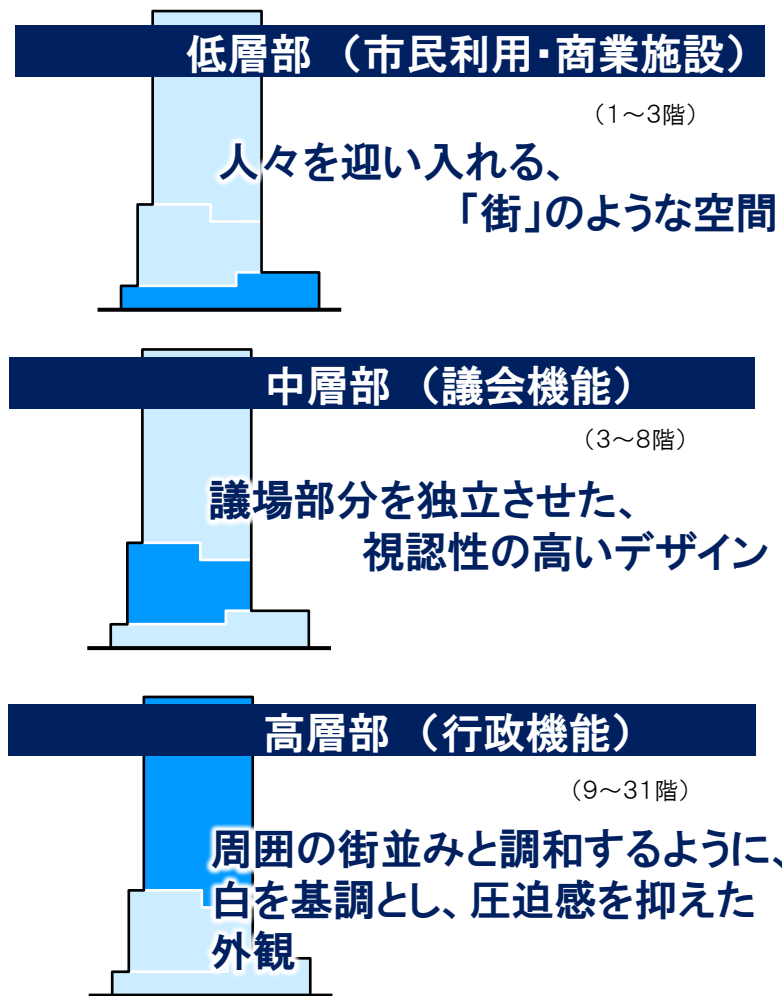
低層部（市民利用・商業施設）

（1～3階）

人々を迎い入れる、
「街」のような空間

中層部（議会機能）

（3～8階）

議場部分を独立させた、
視認性の高いデザイン

高層部（行政機能）

（9～31階）

周囲の街並みと調和するように、
白を基調とし、圧迫感を抑えた
外観